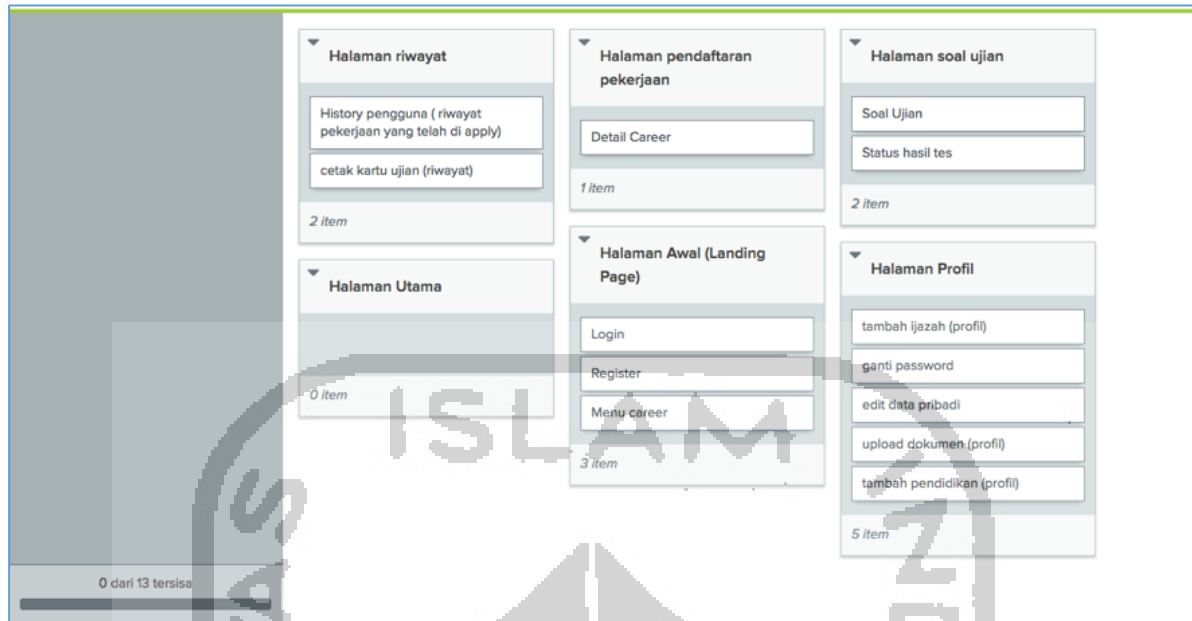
Halaman riwayat

History pengguna ( riwayat pekerjaan yang telah di apply)

cetak kartu ujian (riwayat)

2 item

Halaman Utama

0 item

Halaman pendaftaran pekerjaan

Detail Career

1 item

Halaman Awal (Landing Page)

Login

Register

Menu career

3 item

Halaman soal ujian

Soal Ujian

Status hasil tes

2 item

Halaman Profil

tambah ijazah (profil)

ganti password

edit data pribadi

upload dokumen (profil)

tambah pendidikan (profil)

5 item

0 dari 13 tersisa

ISLAM